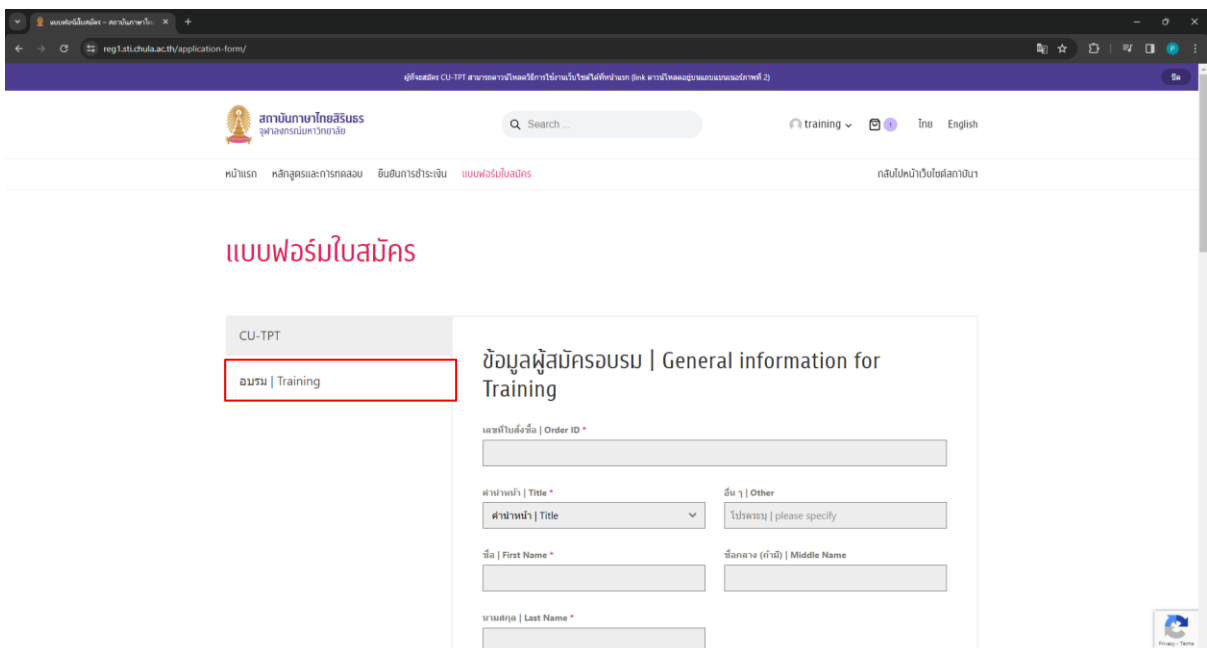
แบบฟอร์มใบสมัคร – สถาบันภาษาไท ×

reg1.sti.chula.ac.th/application-form/

ผู้ที่จะสมัคร CU-TPT สามารถดาวน์โหลดวิธีการใช้งานเว็บไซต์ได้ที่หน้าแรก (link ดาวน์โหลดอยู่บนแบนเนอร์ภาพที่ 2)

ปิด

สถาบันภาษาไทยสิรินธร
จุฬาลงกรณ์มหาวิทยาลัย

Search ...

training

ไทย English

หน้าแรก หลักสูตรและการทดสอบ ยืนยันการชำระเงิน แบบฟอร์มใบสมัคร

กลับไปหน้าเว็บไซต์สถาบัน

แบบฟอร์มใบสมัคร

CU-TPT

อบรม | Training

ข้อมูลผู้สมัครอบรม | General information for Training

เลขที่ใบสั่งซื้อ | Order ID *

คำนำหน้า | Title *

คำนำหน้า | Title

อื่น ๆ | Other

โปรดระบุ | please specify

ชื่อ | First Name *

ชื่อกลาง (ถ้ามี) | Middle Name

นามสกุล | Last Name *

Privacy - Terms